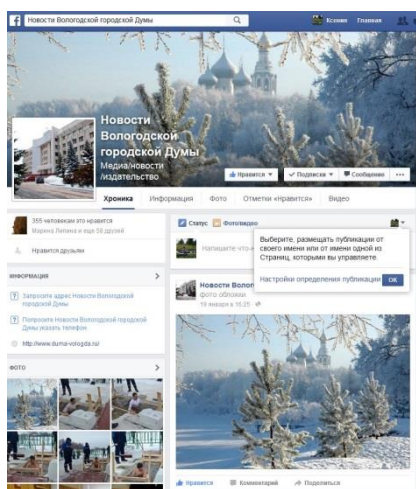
Новости Вологодской городской Думы

Ксения Главная

Новости Вологодской городской Думы
Медиа/новости/издательство

Нравится ▾ Подписки ▾ Сообщение ···

Хроника Информация Фото Отметки «Нравится» Видео

355 человекам это нравится
Марина Ипина и еще 58 друзей

Нравится друзьям

ИНФОРМАЦИЯ

Запросите адрес Новости Вологодской городской Думы

Попросите Новости Вологодской городской Думы указать телефон

http://www.duma-vologda.ru/

ФОТО

Статус Фото/видео

Напишите что-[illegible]

Выберите, размещать публикации от своего имени или от имени одной из Страниц, которыми вы управляете.

Настройки определения публикации ОК

Новости Волог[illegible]
фото обложки
19 января в 15:25

Нравится Комментарий Поделиться